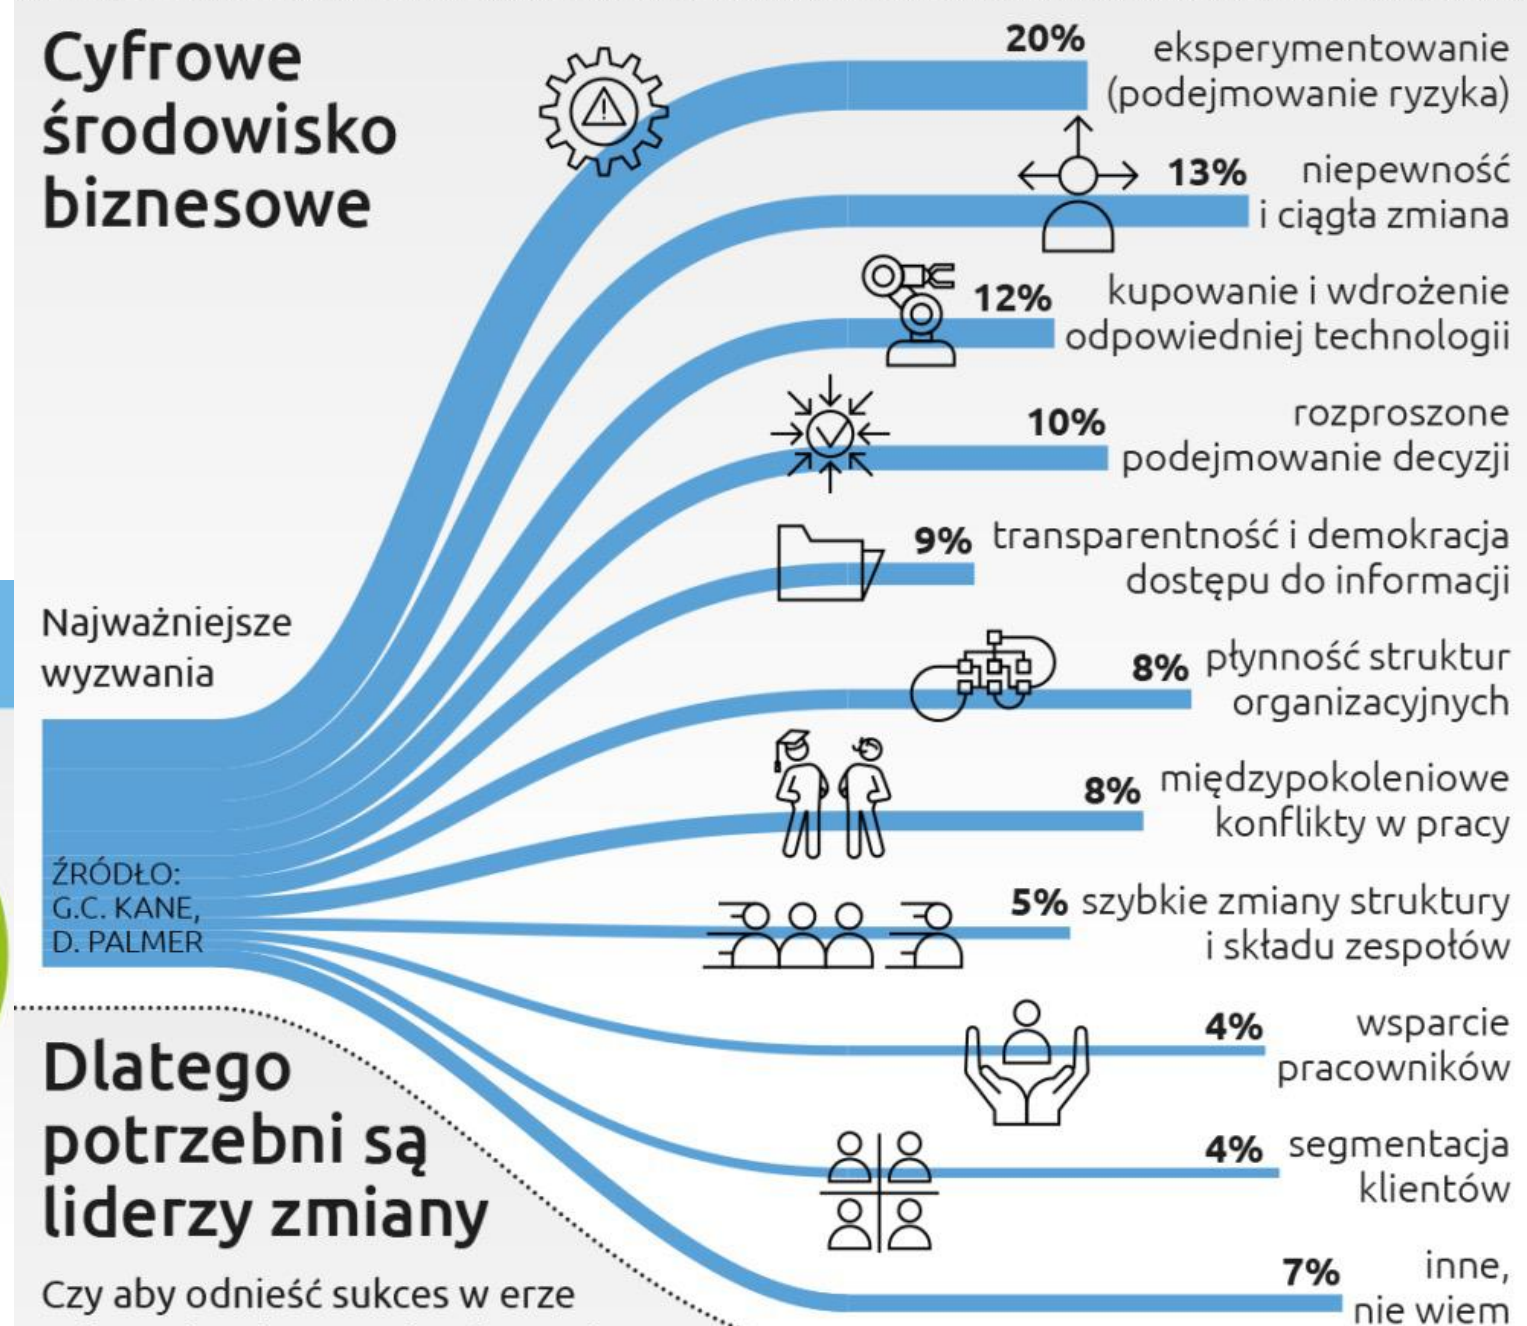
Cyfrowe środowisko biznesowe

Najważniejsze wyzwania

ŹRÓDŁO: G.C. KANE, D. PALMER

20% eksperymentowanie (podejmowanie ryzyka)

13% niepewność i ciągła zmiana

12% kupowanie i wdrożenie odpowiedniej technologii

10% rozproszone podejmowanie decyzji

9% transparentność i demokracja dostępu do informacji

8% płynność struktur organizacyjnych

8% międzypokoleniowe konflikty w pracy

5% szybkie zmiany struktury i składu zespołów

4% wsparcie pracowników

4% segmentacja klientów

7% inne, nie wiem

Dlatego potrzebni są liderzy zmiany

Czy aby odnieść sukces w erze